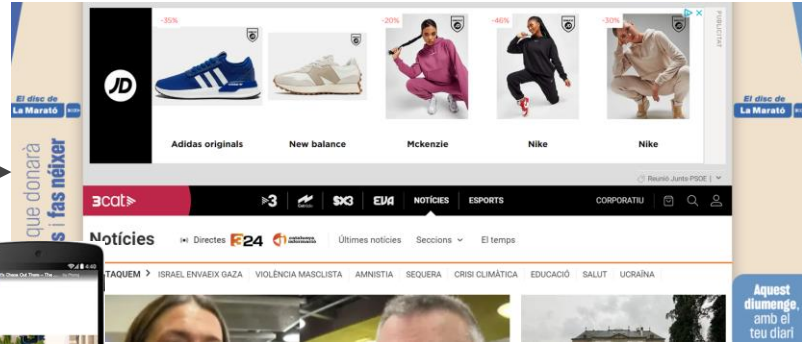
-35%
-20%
-46%
-30%
JD
Adidas originals
New balance
Mckenzie
Nike
Nike
Publicitat
Reunió Junts PSOE |

El disc de La Marató
que donarà
s i fas néixer

El disc de La Marató

3cat
3
SX3
EVA
NOTÍCIES
ESPORTS
CORPORATIU

Notícies
Directes
324
catalunya informació
Últimes notícies
Seccions
El temps

TAQUEM > ISRAEL ENVAEIX GAZA | VIOLÈNCIA MASCLISTA | AMNISTIA | SEQUERA | CRISI CLIMÀTICA | EDUCACIÓ | SALUT | UCRAÏNA

Aquest diumenge, amb el teu diari